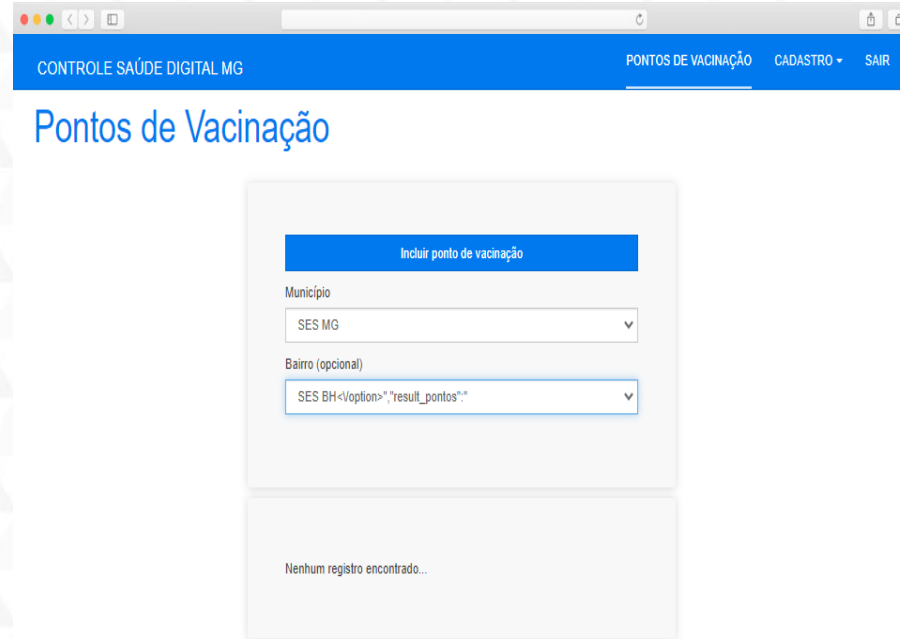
CONTROLE SAÚDE DIGITAL MG

PONTOS DE VACINAÇÃO CADASTRO ▾ SAIR

Pontos de Vacinação

Incluir ponto de vacinação

Município

SES MG

Bairro (opcional)

SES BH<\/option>","result_pontos":"

Nenhum registro encontrado...